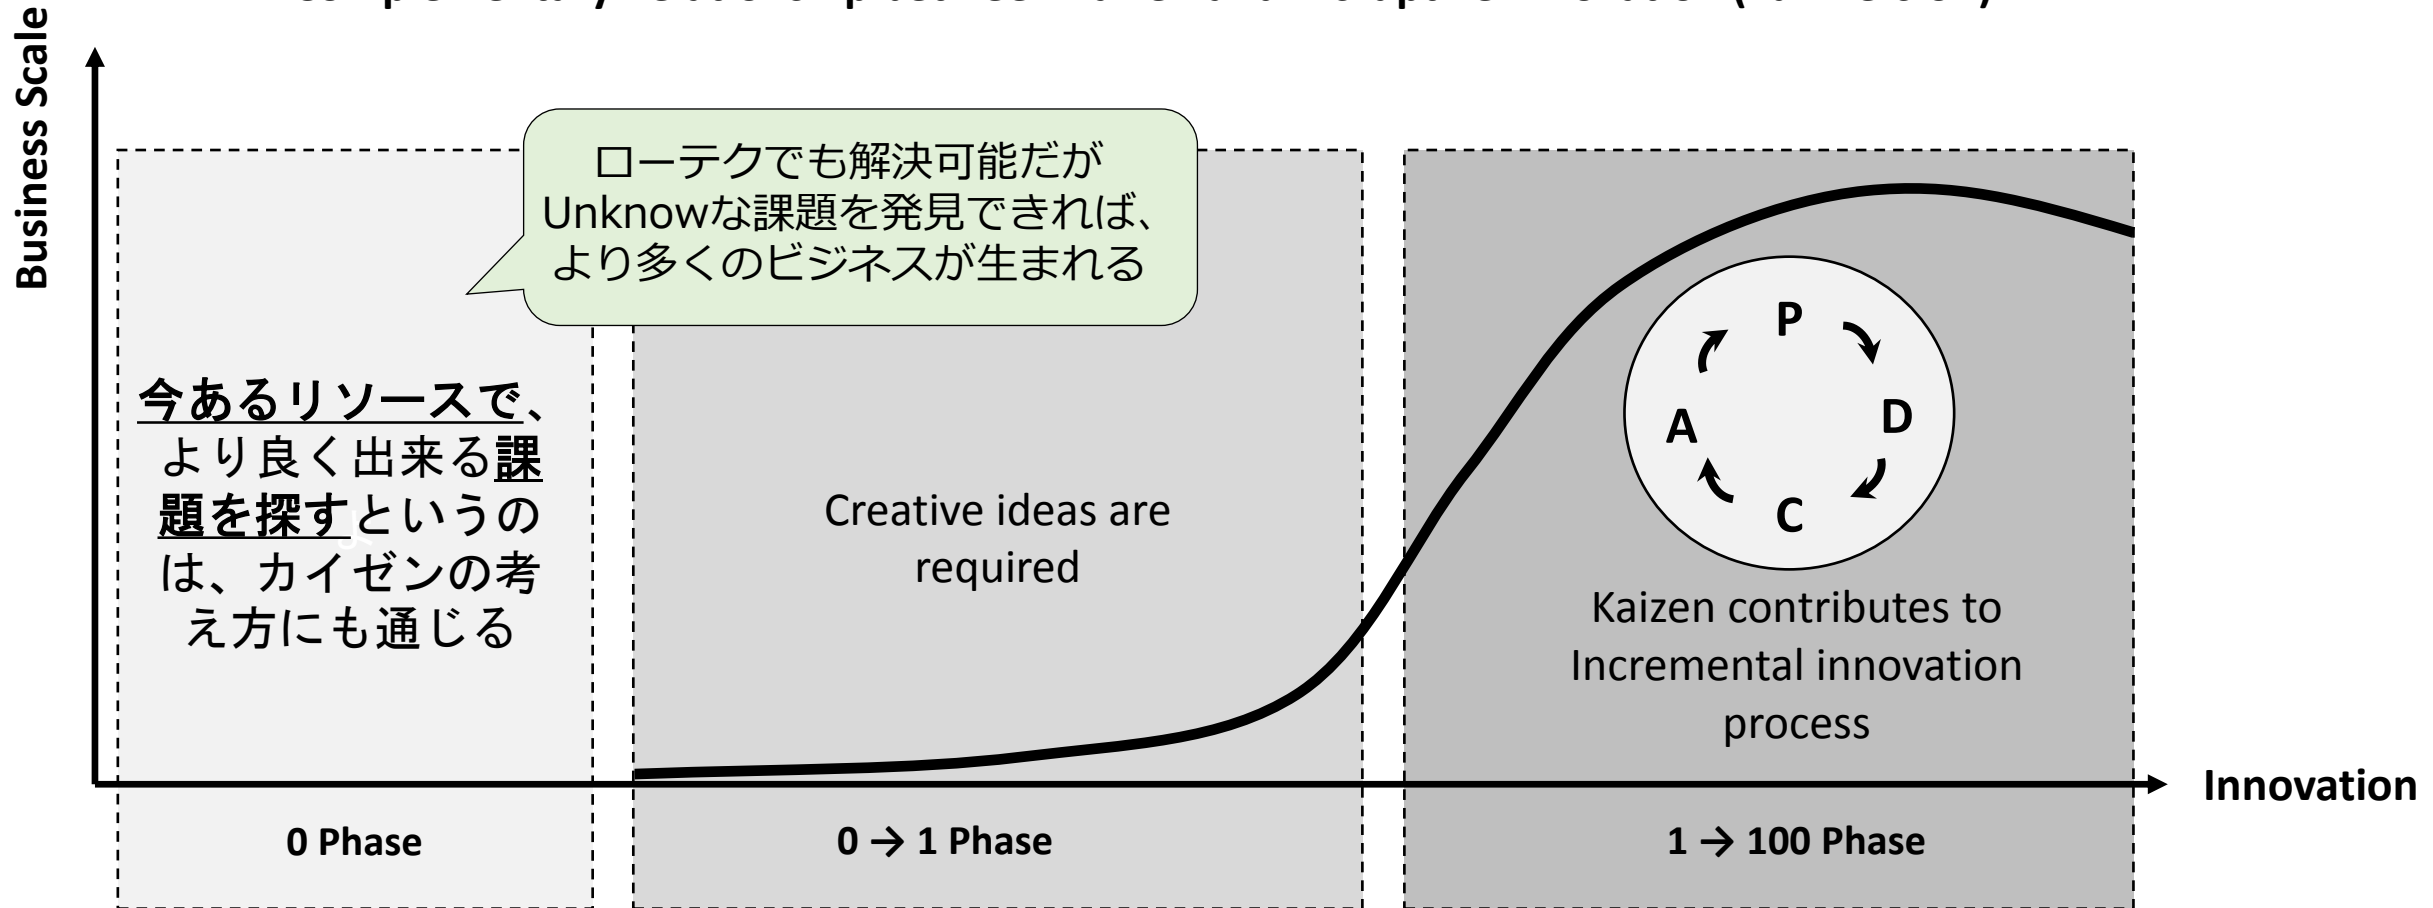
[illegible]

Business Scale

ローテクでも解決可能だが Unknowな課題を発見できれば、より多くのビジネスが生まれる

今あるリソースで、より良く出来る課題を探すというのは、カイゼンの考え方にも通じる

Creative ideas are required

P
D
C
A

Kaizen contributes to Incremental innovation process

Innovation

0 Phase

0 → 1 Phase

1 → 100 Phase